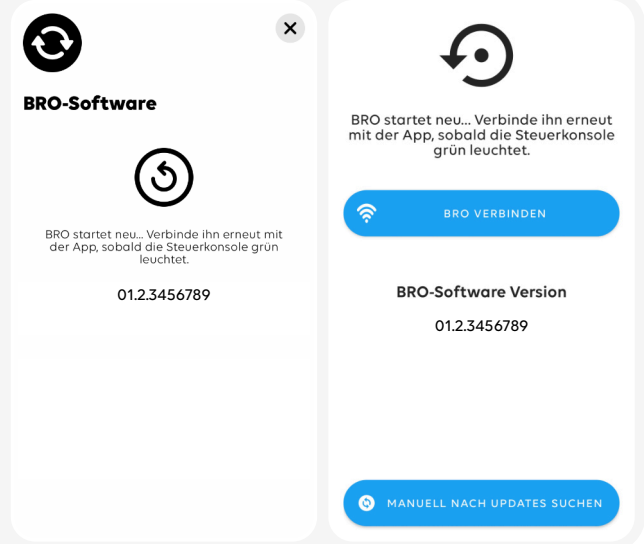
BRO-Software

BRO startet neu... Verbinde ihn erneut mit der App, sobald die Steuerkonsole grün leuchtet.

01.2.3456789

BRO startet neu... Verbinde ihn erneut mit der App, sobald die Steuerkonsole grün leuchtet.

BRO VERBINDEN

BRO-Software Version

01.2.3456789

MANUELL NACH UPDATES SUCHEN